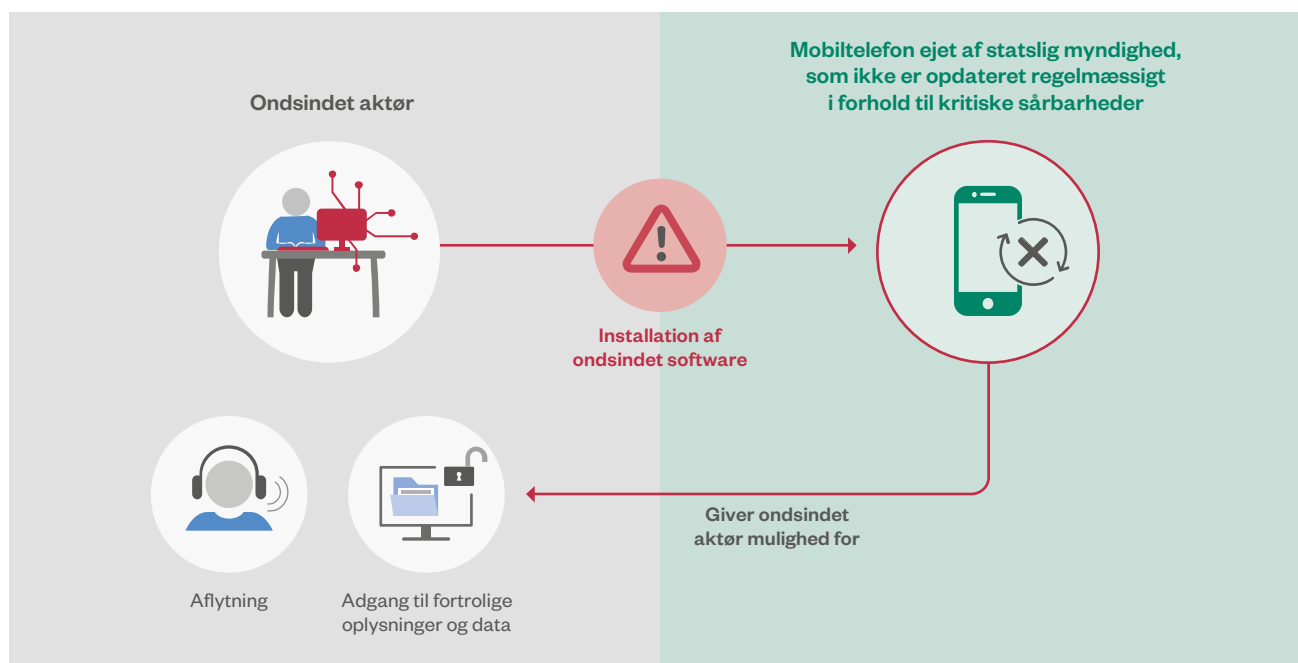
Ondsindet aktør

Mobiltelefon ejet af statslig myndighed, som ikke er opdateret regelmæssigt i forhold til kritiske sårbarheder

Installation af ondsindet software

Giver ondsindet aktør mulighed for

Aflytning

Adgang til fortrolige oplysninger og data